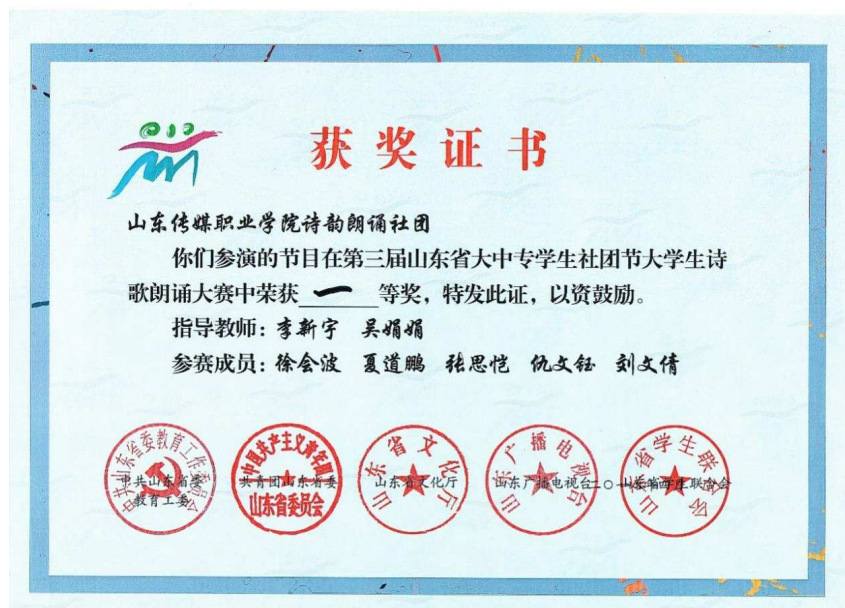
获奖证书

山东传媒职业学院诗韵朗诵社团

你们参演的节目在第三届山东省大中专学生社团节大学生诗歌朗诵大赛中荣获 一 等奖，特发此证，以资鼓励。

指导教师：李新宇 吴娟娟

参赛成员：徐会波 夏道鹏 张思恺 仇文钰 刘文倩

中共山东省委教育工作委员会

中共山东省委教育工委

中国共产主义青年团山东省委员会

共青团山东省委

山东省文化厅

山东省文化厅

山东广播电视台

山东广播电视台

山东省学生联合会

山东省学生联合会

二〇一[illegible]年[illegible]